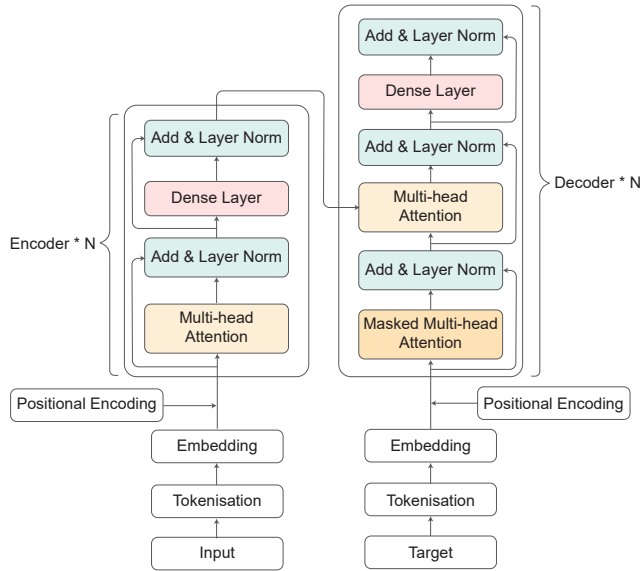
Add & Layer Norm

Dense Layer

Add & Layer Norm

Multi-head Attention

Add & Layer Norm

Masked Multi-head Attention

Decoder * N

Add & Layer Norm

Dense Layer

Add & Layer Norm

Multi-head Attention

Encoder * N

Positional Encoding

Embedding

Tokenisation

Input

Positional Encoding

Embedding

Tokenisation

Target